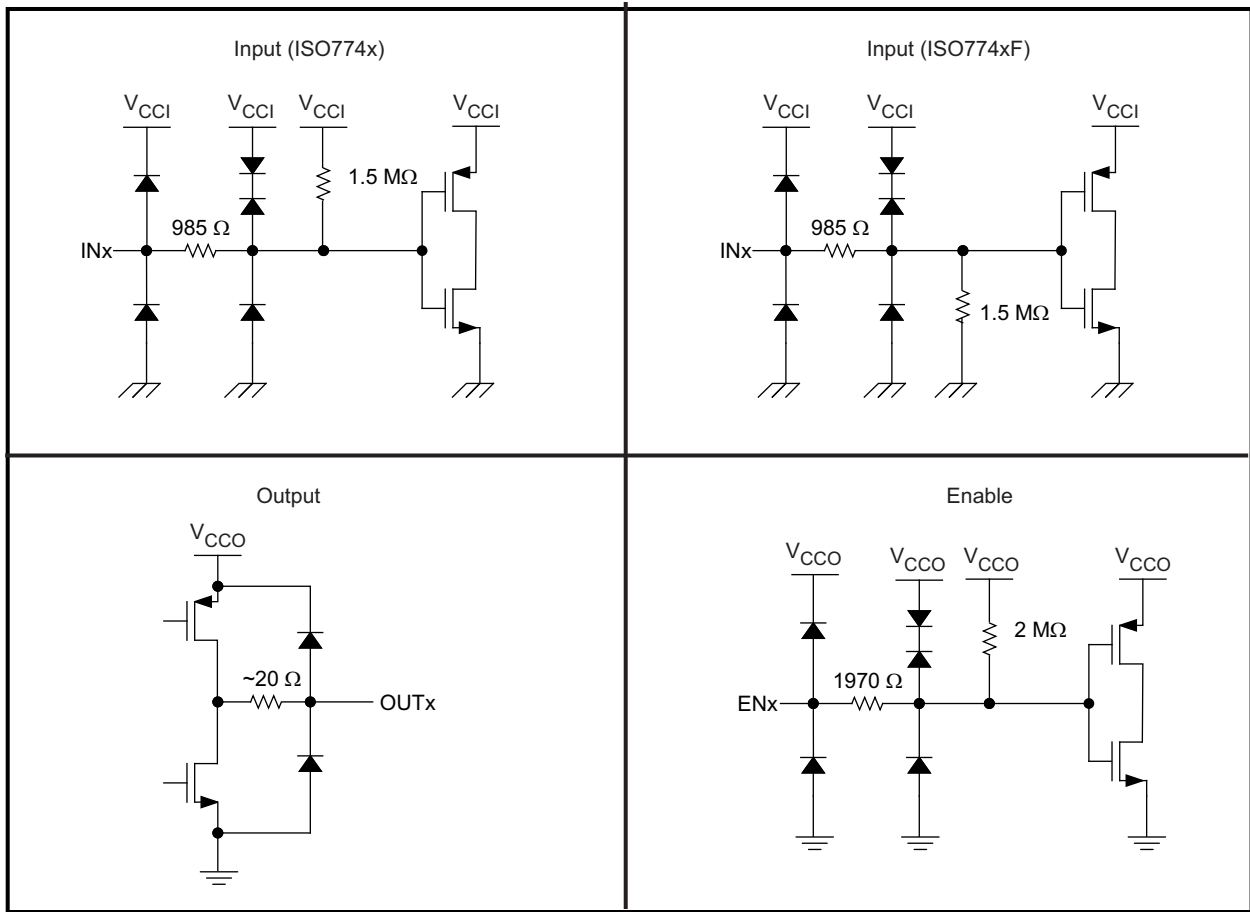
Input (ISO774x)

$V_{CCI}$ $V_{CCI}$ $V_{CCI}$ $V_{CCI}$

1.5 MΩ

985 Ω

INx

Input (ISO774xF)

$V_{CCI}$ $V_{CCI}$ $V_{CCI}$

985 Ω

INx

1.5 MΩ

Output

$V_{CCO}$

~20 Ω

OUTx

Enable

$V_{CCO}$ $V_{CCO}$ $V_{CCO}$ $V_{CCO}$

2 MΩ

1970 Ω

ENx